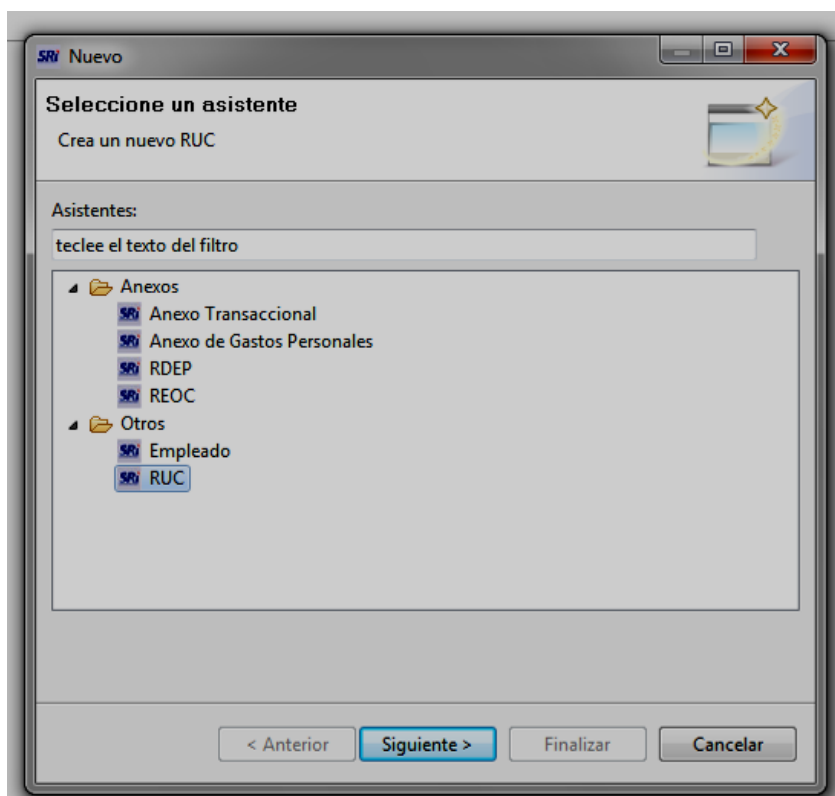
SRi Nuevo

Seleccione un asistente

Crea un nuevo RUC

Asistentes:

teclee el texto del filtro

Anexos
SRi Anexo Transaccional
SRi Anexo de Gastos Personales
SRi RDEP
SRi REOC
Otros
SRi Empleado
SRi RUC

< Anterior
Siguiente >
Finalizar
Cancelar